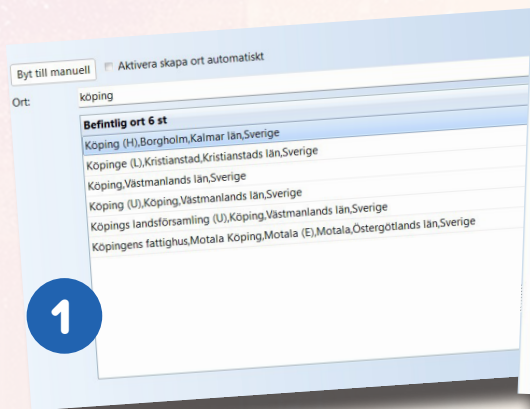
Byt till manuell

Aktivera skapa ort automatiskt

Ort: köping

Befintlig ort 6 st

Köping (H),Borgholm,Kalmar län,Sverige

Köpinge (L),Kristianstad,Kristianstads län,Sverige

Köping,Västmanlands län,Sverige

Köping (U),Köping,Västmanlands län,Sverige

Köpings landsförsamling (U),Köping,Västmanlands län,Sverige

Köpingens fattighus,Motala Köping,Motala (E),Motala,Östergötlands län,Sverige

1